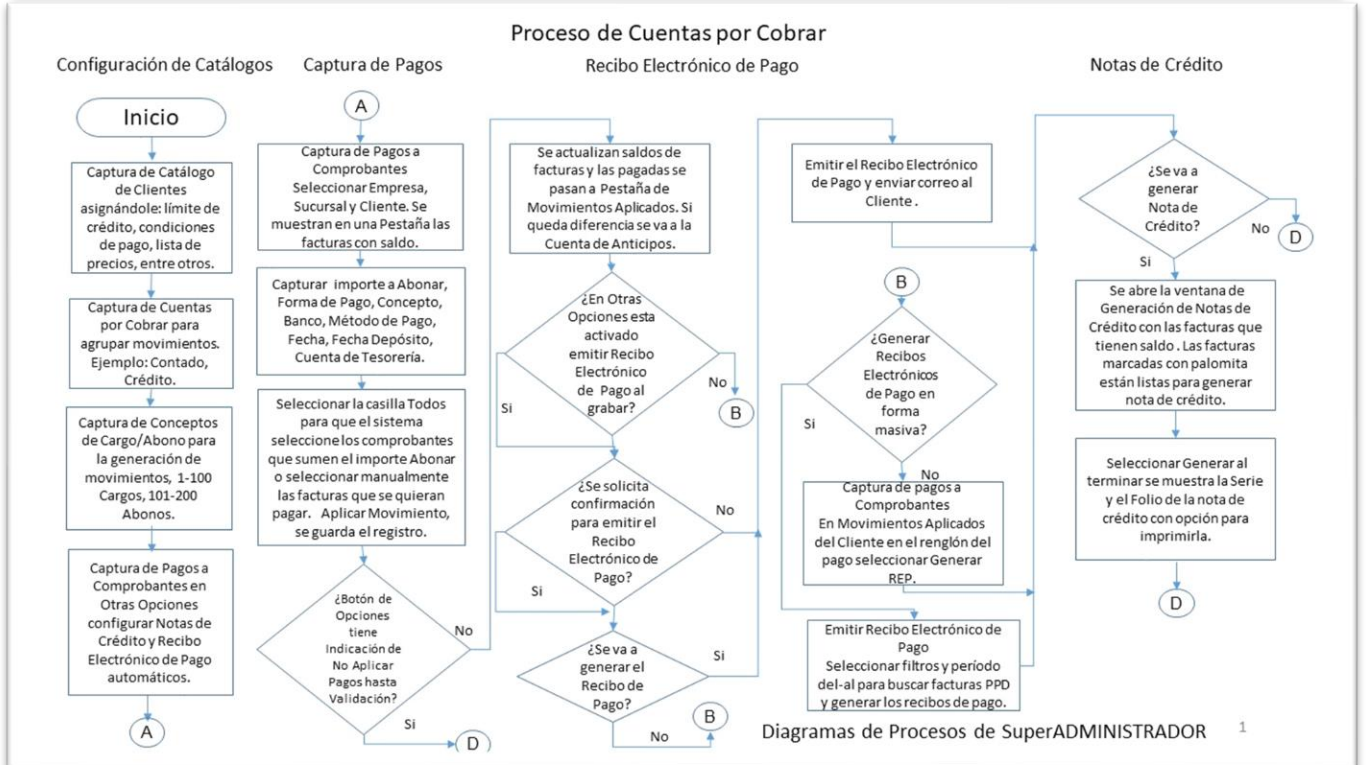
Proceso de Cuentas por Cobrar

Configuración de Catálogos

Inicio

Captura de Catálogo de Clientes asignándole: límite de crédito, condiciones de pago, lista de precios, entre otros.

Captura de Cuentas por Cobrar para agrupar movimientos. Ejemplo: Contado, Crédito.

Captura de Conceptos de Cargo/Abono para la generación de movimientos, 1-100 Cargos, 101-200 Abonos.

Captura de Pagos a Comprobantes en Otras Opciones configurar Notas de Crédito y Recibo Electrónico de Pago automáticos.

A

Captura de Pagos

A

Captura de Pagos a Comprobantes Seleccionar Empresa, Sucursal y Cliente. Se muestran en una Pestaña las facturas con saldo.

Capturar importe a Abonar, Forma de Pago, Concepto, Banco, Método de Pago, Fecha, Fecha Depósito, Cuenta de Tesorería.

Seleccionar la casilla Todos para que el sistema seleccione los comprobantes que sumen el importe Abonar o seleccionar manualmente las facturas que se quieran pagar. Aplicar Movimiento, se guarda el registro.

¿Botón de Opciones tiene Indicación de No Aplicar Pagos hasta Validación?

No

Si

D

Recibo Electrónico de Pago

Se actualizan saldos de facturas y las pagadas se pasan a Pestaña de Movimientos Aplicados. Si queda diferencia se va a la Cuenta de Anticipos.

¿En Otras Opciones esta activado emitir Recibo Electrónico de Pago al grabar?

No

B

Si

¿Se solicita confirmación para emitir el Recibo Electrónico de Pago?

No

Si

¿Se va a generar el Recibo de Pago?

Si

No

B

Emitir el Recibo Electrónico de Pago y enviar correo al Cliente .

B

¿Generar Recibos Electrónicos de Pago en forma masiva?

Si

No

Captura de pagos a Comprobantes En Movimientos Aplicados del Cliente en el renglón del pago seleccionar Generar REP.

Emitir Recibo Electrónico de Pago Seleccionar filtros y período del-al para buscar facturas PPD y generar los recibos de pago.

Notas de Crédito

¿Se va a generar Nota de Crédito?

No

D

Si

Se abre la ventana de Generación de Notas de Crédito con las facturas que tienen saldo . Las facturas marcadas con palomita están listas para generar nota de crédito.

Seleccionar Generar al terminar se muestra la Serie y el Folio de la nota de crédito con opción para imprimirla.

D

Diagramas de Procesos de SuperADMINISTRADOR 1